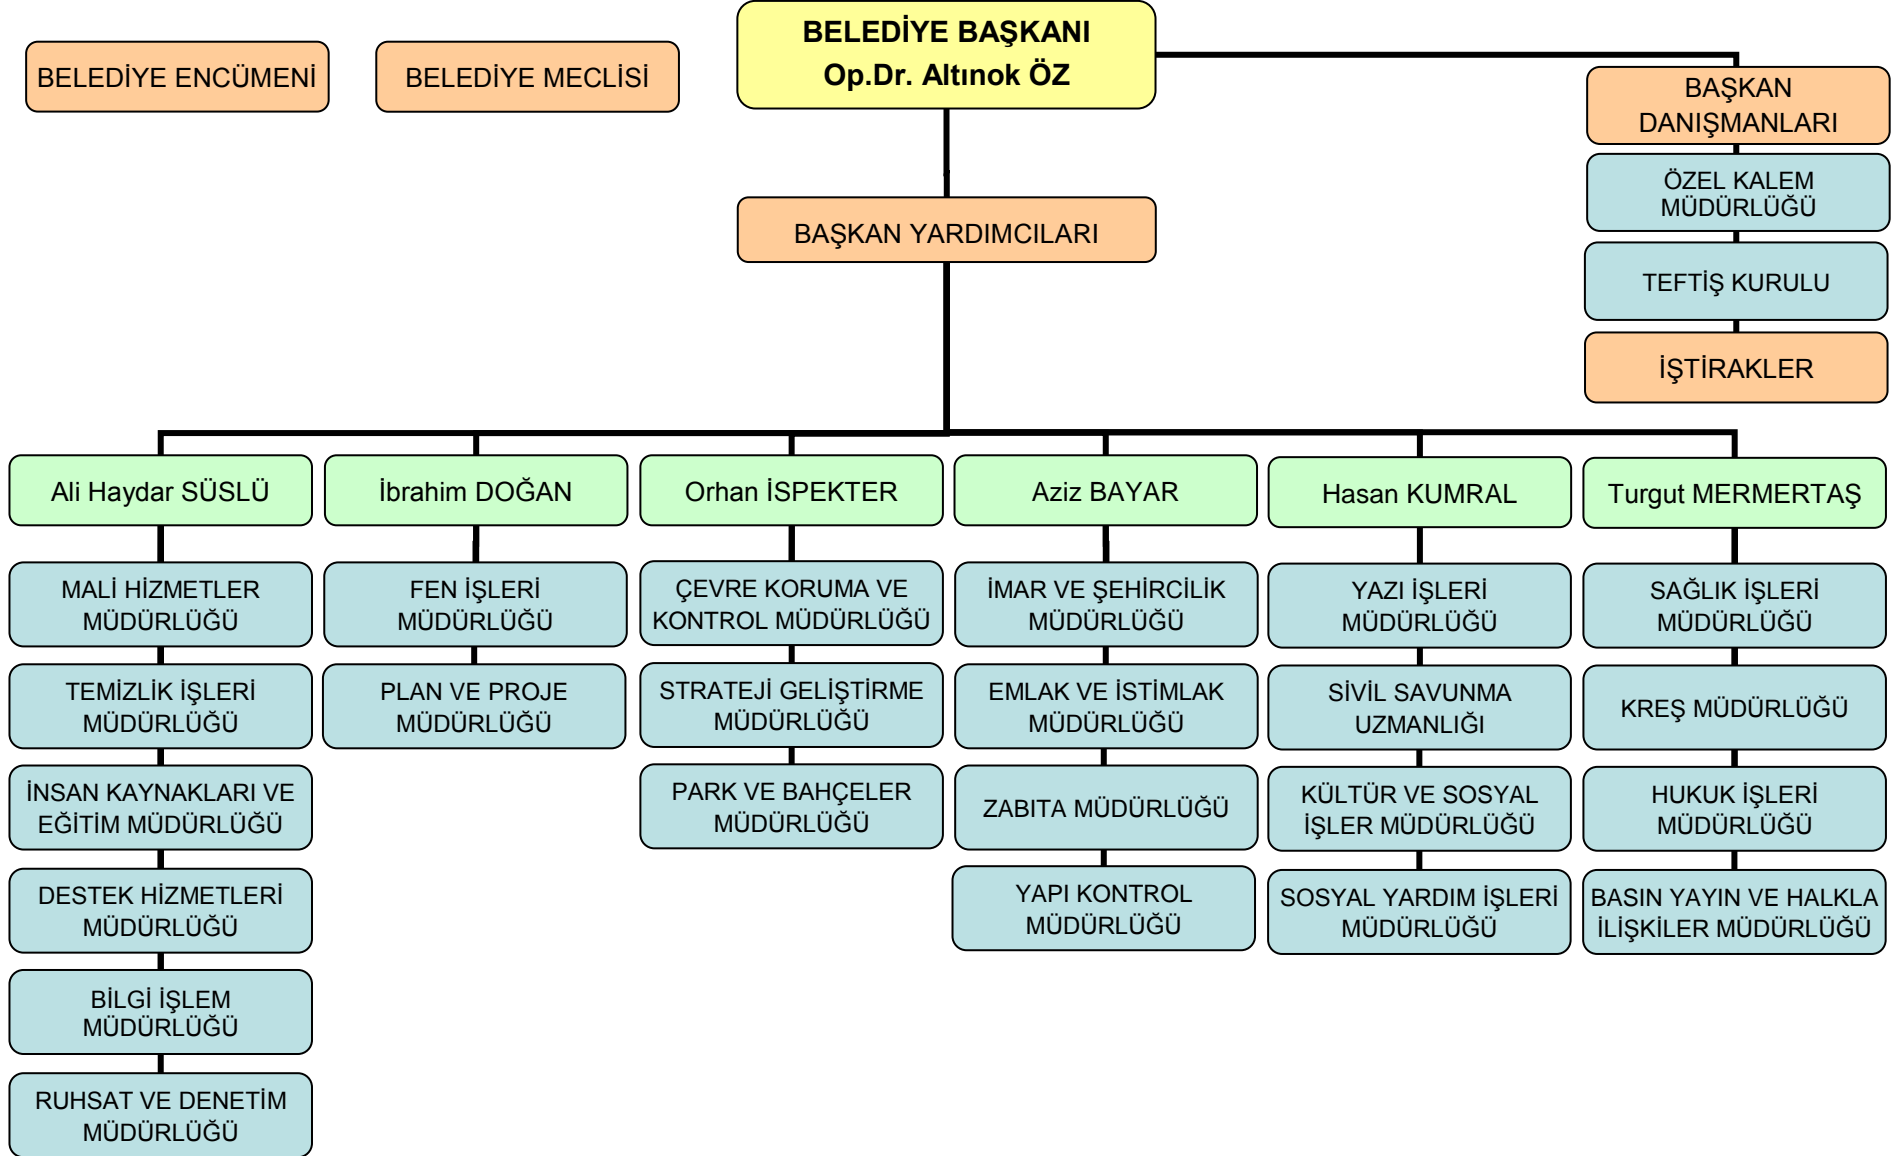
BELEDİYE ENCÜMENİ

BELEDİYE MECLİSİ

BELEDİYE BAŞKANI
Op.Dr. Altınok ÖZ

BAŞKAN DANIŞMANLARI

ÖZEL KALEM MÜDÜRLÜĞÜ

TEFTİŞ KURULU

İŞTİRAKLER

BAŞKAN YARDIMCILARI

Ali Haydar SÜSLÜ

MALİ HİZMETLER MÜDÜRLÜĞÜ

TEMİZLİK İŞLERİ MÜDÜRLÜĞÜ

İNSAN KAYNAKLARI VE EĞİTİM MÜDÜRLÜĞÜ

DESTEK HİZMETLERİ MÜDÜRLÜĞÜ

BİLGİ İŞLEM MÜDÜRLÜĞÜ

RUHSAT VE DENETİM MÜDÜRLÜĞÜ

İbrahim DOĞAN

FEN İŞLERİ MÜDÜRLÜĞÜ

PLAN VE PROJE MÜDÜRLÜĞÜ

Orhan İSPEKTER

ÇEVRE KORUMA VE KONTROL MÜDÜRLÜĞÜ

STRATEJİ GELİŞTİRME MÜDÜRLÜĞÜ

PARK VE BAHÇELER MÜDÜRLÜĞÜ

Aziz BAYAR

İMAR VE ŞEHİRCİLİK MÜDÜRLÜĞÜ

EMLAK VE İSTİMLAK MÜDÜRLÜĞÜ

ZABITA MÜDÜRLÜĞÜ

YAPI KONTROL MÜDÜRLÜĞÜ

Hasan KUMRAL

YAZI İŞLERİ MÜDÜRLÜĞÜ

SİVİL SAVUNMA UZMANLIĞI

KÜLTÜR VE SOSYAL İŞLER MÜDÜRLÜĞÜ

SOSYAL YARDIM İŞLERİ MÜDÜRLÜĞÜ

Turgut MERMERTAŞ

SAĞLIK İŞLERİ MÜDÜRLÜĞÜ

KREŞ MÜDÜRLÜĞÜ

HUKUK İŞLERİ MÜDÜRLÜĞÜ

BASIN YAYIN VE HALKLA İLİŞKİLER MÜDÜRLÜĞÜ